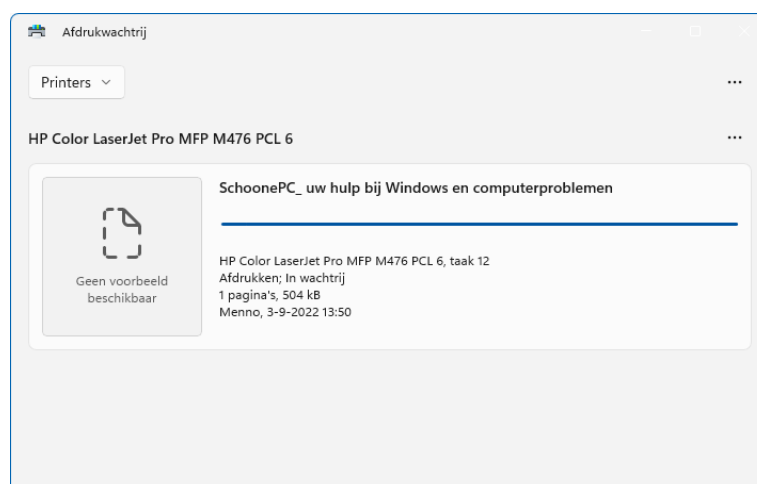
Afdrukwachtrij

Printers

...

HP Color LaserJet Pro MFP M476 PCL 6

...

Geen voorbeeld beschikbaar

SchoonePC_ uw hulp bij Windows en computerproblemen

HP Color LaserJet Pro MFP M476 PCL 6, taak 12
Afdrukken; In wachtrij
1 pagina's, 504 kB
Menno, 3-9-2022 13:50